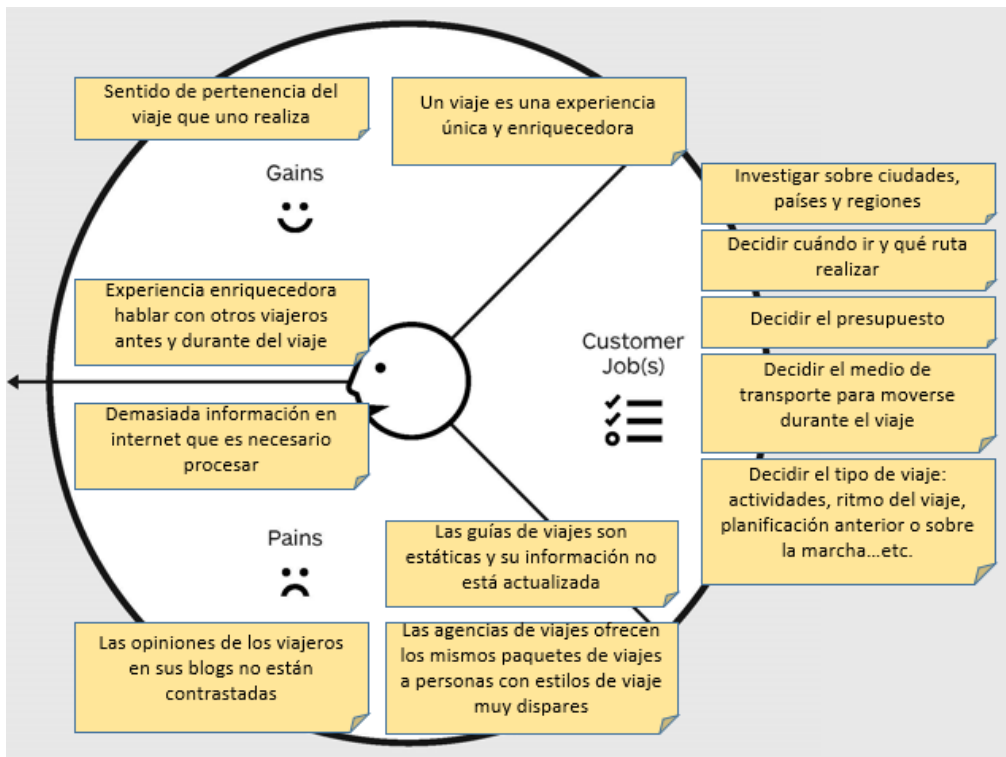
Sentido de pertenencia del viaje que uno realiza

Un viaje es una experiencia única y enriquecedora

Gains

Investigar sobre ciudades, países y regiones

Decidir cuándo ir y qué ruta realizar

Decidir el presupuesto

Experiencia enriquecedora hablar con otros viajeros antes y durante del viaje

Customer Job(s)

Decidir el medio de transporte para moverse durante el viaje

Demasiada información en internet que es necesario procesar

Decidir el tipo de viaje: actividades, ritmo del viaje, planificación anterior o sobre la marcha…etc.

Pains

Las guías de viajes son estáticas y su información no está actualizada

Las opiniones de los viajeros en sus blogs no están contrastadas

Las agencias de viajes ofrecen los mismos paquetes de viajes a personas con estilos de viaje muy dispares